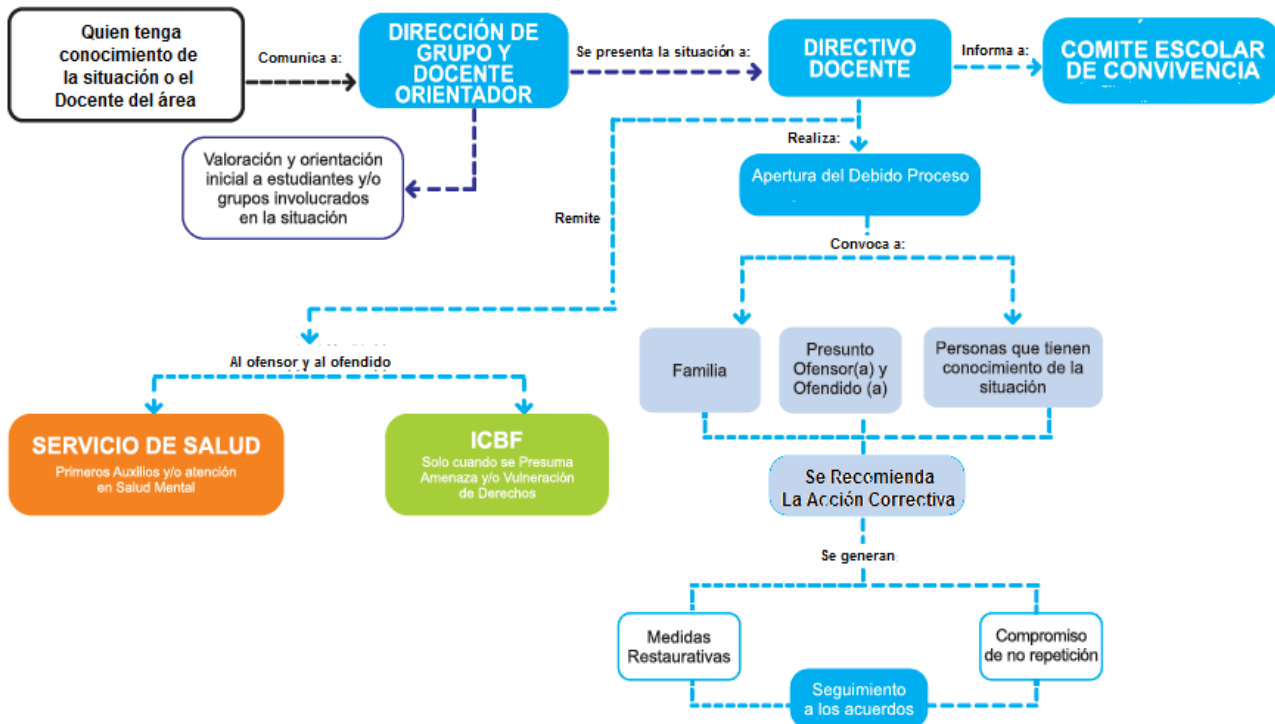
Quien tenga conocimiento de la situación o el Docente del área

Comunica a:

DIRECCIÓN DE GRUPO Y DOCENTE ORIENTADOR

Se presenta la situación a:

DIRECTIVO DOCENTE

Informa a:

COMITE ESCOLAR DE CONVIVENCIA

Valoración y orientación inicial a estudiantes y/o grupos involucrados en la situación

Realiza:

Apertura del Debido Proceso

Remite

Convoca a:

Al ofensor y al ofendido

Familia

Presunto Ofensor(a) y Ofendido (a)

Personas que tienen conocimiento de la situación

SERVICIO DE SALUD
Primeros Auxilios y/o atención en Salud Mental

ICBF
Solo cuando se Presuma Amenaza y/o Vulneración de Derechos

Se Recomienda La Acción Correctiva

Se generan

Medidas Restaurativas

Compromiso de no repetición

Seguimiento a los acuerdos